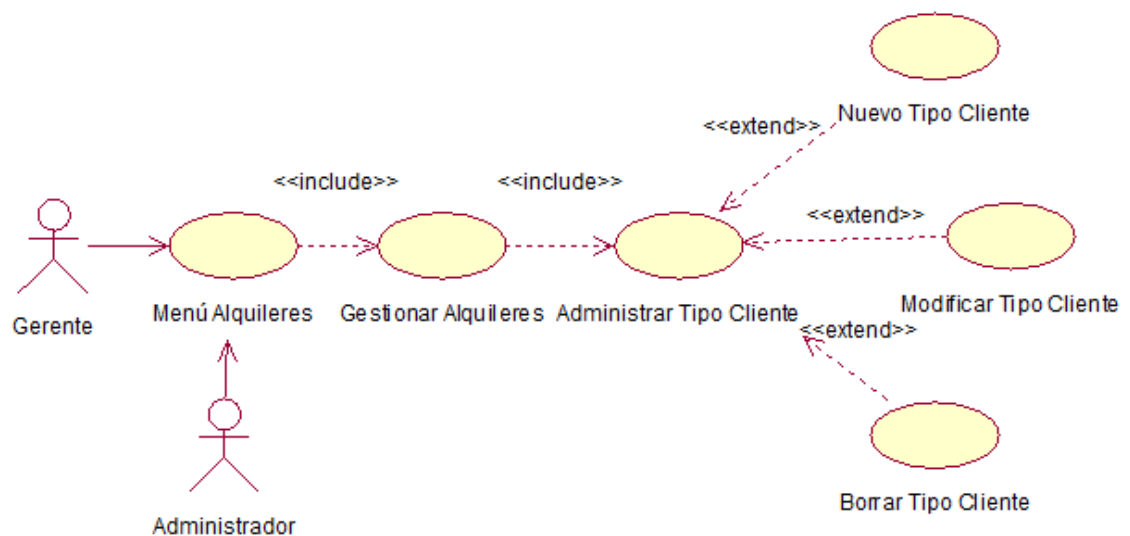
Nuevo Tipo Cliente

<<extend>>

<<include>>

<<include>>

<<extend>>

Gerente

Menú Alquileres

Gestionar Alquileres

Administrar Tipo Cliente

Modificar Tipo Cliente

<<extend>>

Administrador

Borrar Tipo Cliente